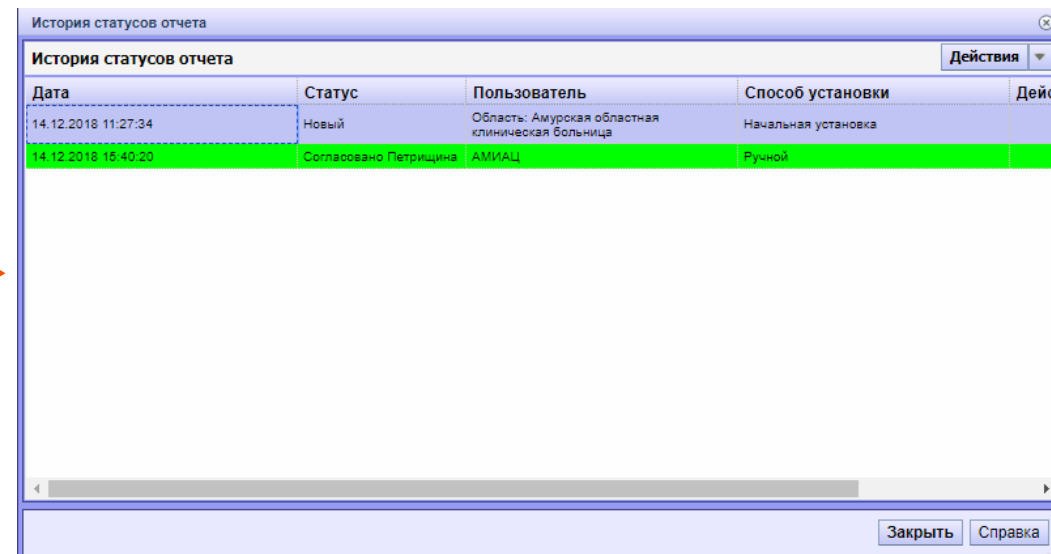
История статусов отчета

История статусов отчета

Действия

| Дата | Статус | Пользователь | Способ установки | Дейс |
|---|---|---|---|---|
| 14.12.2018 11:27:34 | Новый | Область: Амурская областная клиническая больница | Начальная установка | |
| 14.12.2018 15:40:20 | Согласовано Петрищина | АМИАЦ | Ручной | |

Закрыть Справка